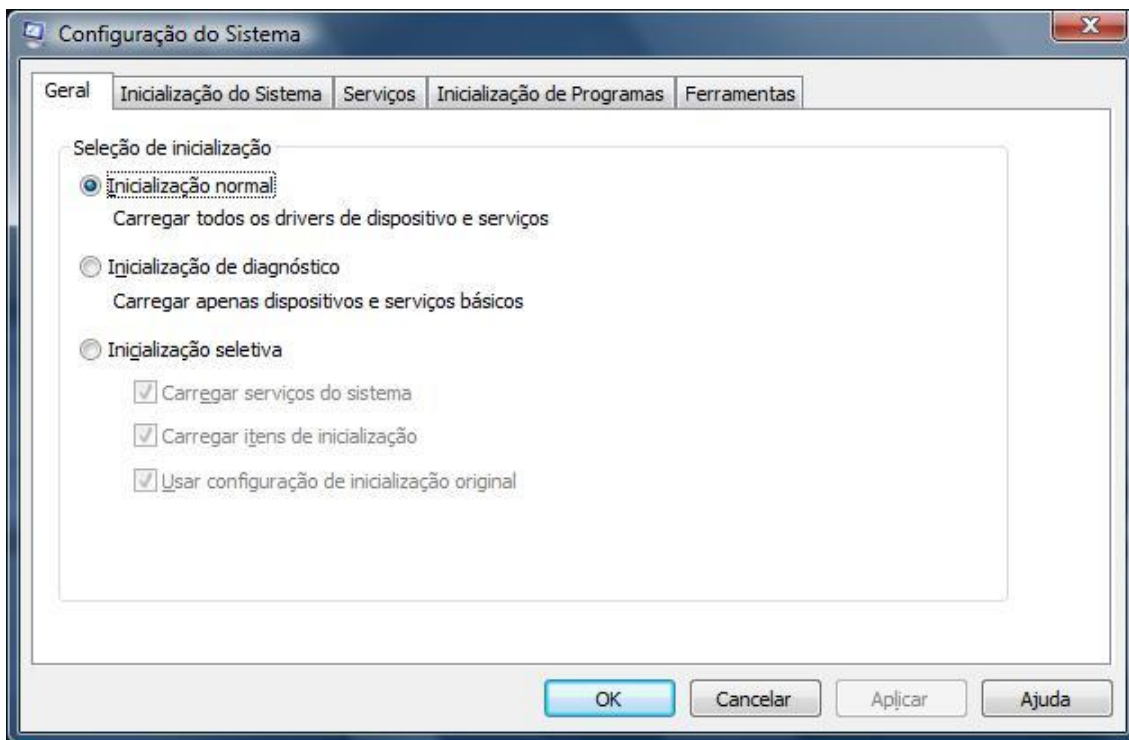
Configuração do Sistema

Geral | Inicialização do Sistema | Serviços | Inicialização de Programas | Ferramentas

Seleção de inicialização

Inicialização normal
Carregar todos os drivers de dispositivo e serviços

Inicialização de diagnóstico
Carregar apenas dispositivos e serviços básicos

Inicialização seletiva
Carregar serviços do sistema
Carregar itens de inicialização
Usar configuração de inicialização original

OK | Cancelar | Aplicar | Ajuda